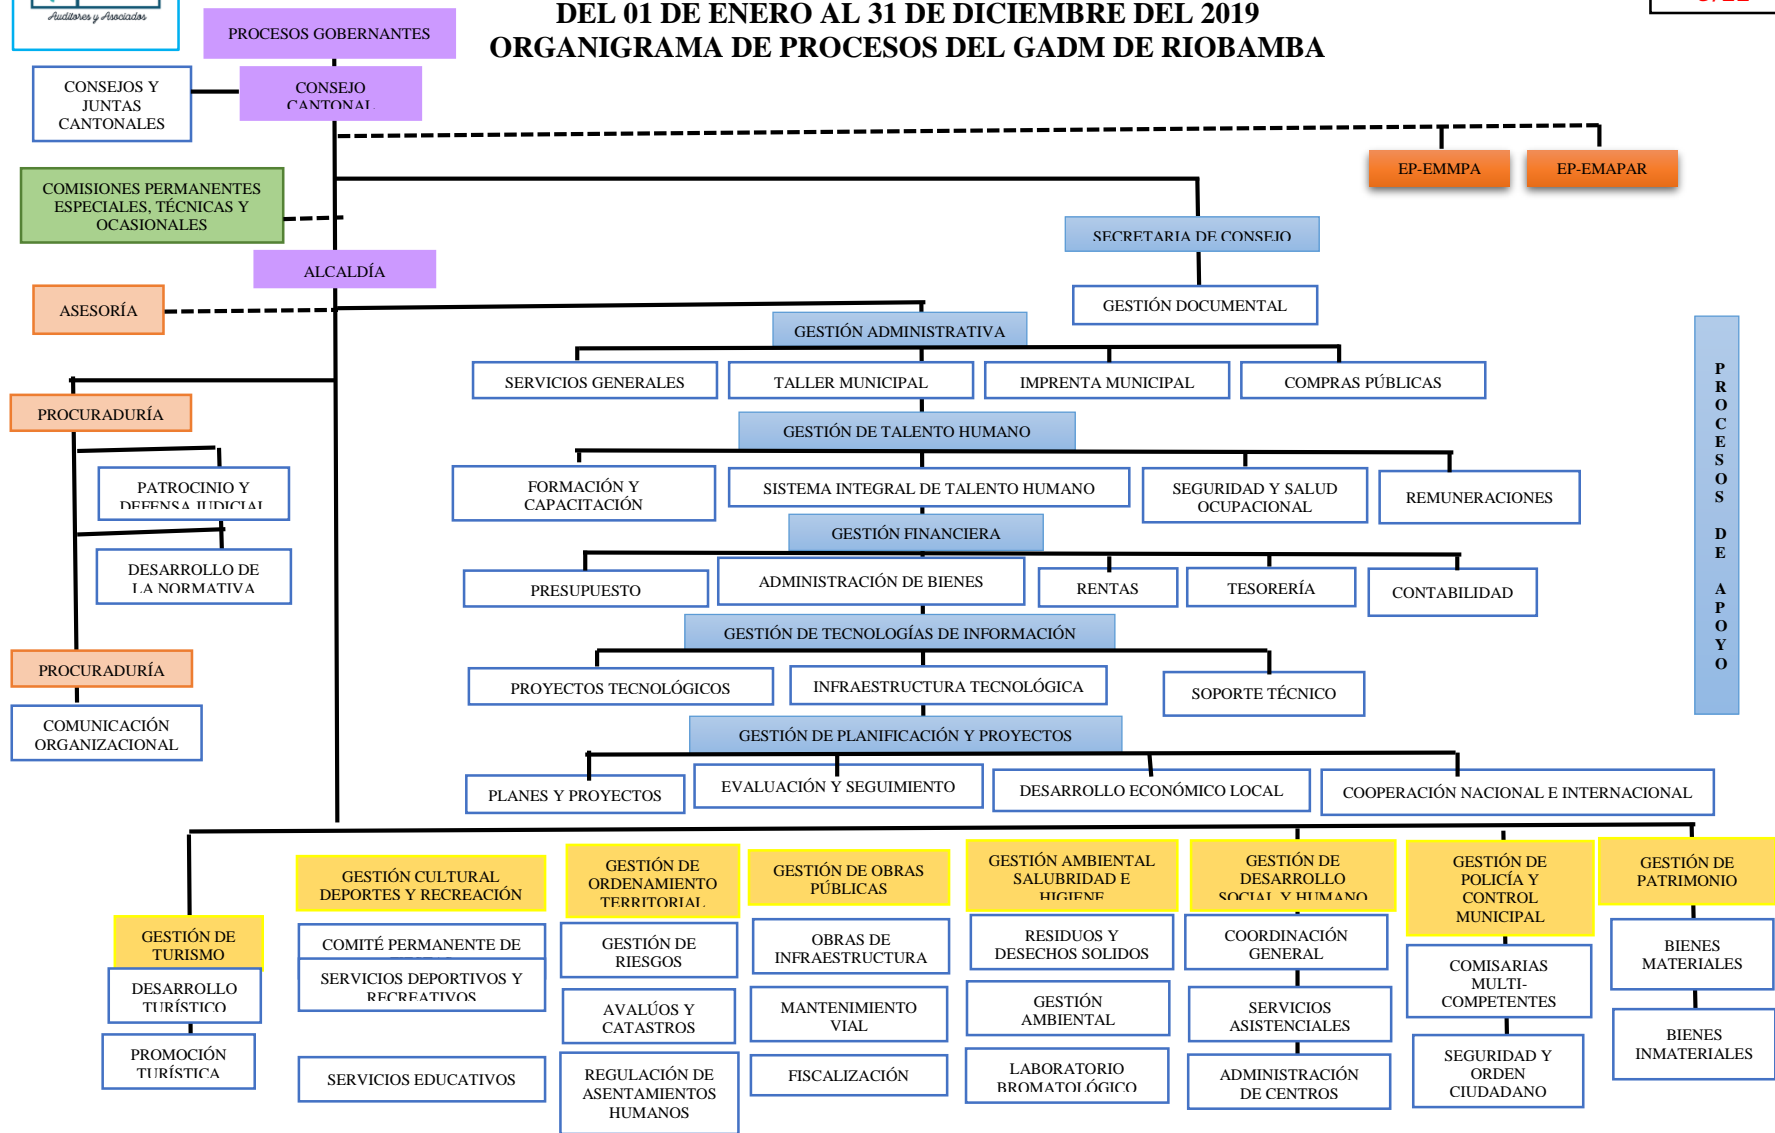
Auditores y Asociados

DEL 01 DE ENERO AL 31 DE DICIEMBRE DEL 2019
ORGANIGRAMA DE PROCESOS DEL GADM DE RIOBAMBA

PROCESOS GOBERNANTES

CONSEJOS Y JUNTAS CANTONALES

CONSEJO CANTONAL

EP-EMMPA

EP-EMAPAR

COMISIONES PERMANENTES ESPECIALES, TÉCNICAS Y OCASIONALES

SECRETARIA DE CONSEJO

ALCALDÍA

GESTIÓN DOCUMENTAL

ASESORÍA

GESTIÓN ADMINISTRATIVA

SERVICIOS GENERALES

TALLER MUNICIPAL

IMPRENTA MUNICIPAL

COMPRAS PÚBLICAS

PROCURADURÍA

GESTIÓN DE TALENTO HUMANO

PATROCINIO Y DEFENSA JUDICIAL

FORMACIÓN Y CAPACITACIÓN

SISTEMA INTEGRAL DE TALENTO HUMANO

SEGURIDAD Y SALUD OCUPACIONAL

REMUNERACIONES

GESTIÓN FINANCIERA

DESARROLLO DE LA NORMATIVA

PRESUPUESTO

ADMINISTRACIÓN DE BIENES

RENTAS

TESORERÍA

CONTABILIDAD

GESTIÓN DE TECNOLOGÍAS DE INFORMACIÓN

PROCURADURÍA

PROYECTOS TECNOLÓGICOS

INFRAESTRUCTURA TECNOLÓGICA

SOPORTE TÉCNICO

COMUNICACIÓN ORGANIZACIONAL

GESTIÓN DE PLANIFICACIÓN Y PROYECTOS

PLANES Y PROYECTOS

EVALUACIÓN Y SEGUIMIENTO

DESARROLLO ECONÓMICO LOCAL

COOPERACIÓN NACIONAL E INTERNACIONAL

PROCESOS DE APOYO

GESTIÓN DE TURISMO

DESARROLLO TURÍSTICO

PROMOCIÓN TURÍSTICA

GESTIÓN CULTURAL DEPORTES Y RECREACIÓN

COMITÉ PERMANENTE DE

SERVICIOS DEPORTIVOS Y RECREATIVOS

SERVICIOS EDUCATIVOS

GESTIÓN DE ORDENAMIENTO TERRITORIAL

GESTIÓN DE RIESGOS

AVALÚOS Y CATASTROS

REGULACIÓN DE ASENTAMIENTOS HUMANOS

GESTIÓN DE OBRAS PÚBLICAS

OBRAS DE INFRAESTRUCTURA

MANTENIMIENTO VIAL

FISCALIZACIÓN

GESTIÓN AMBIENTAL SALUBRIDAD E HIGIENE

RESIDUOS Y DESECHOS SOLIDOS

GESTIÓN AMBIENTAL

LABORATORIO BROMATOLÓGICO

GESTIÓN DE DESARROLLO SOCIAL Y HUMANO

COORDINACIÓN GENERAL

SERVICIOS ASISTENCIALES

ADMINISTRACIÓN DE CENTROS

GESTIÓN DE POLICÍA Y CONTROL MUNICIPAL

COMISARIAS MULTI-COMPETENTES

SEGURIDAD Y ORDEN CIUDADANO

GESTIÓN DE PATRIMONIO

BIENES MATERIALES

BIENES INMATERIALES